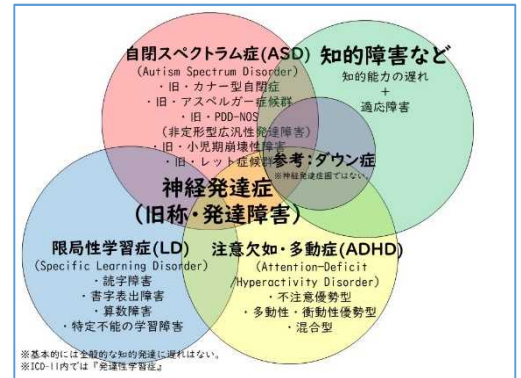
自閉スペクトラム症(ASD)
(Autism Spectrum Disorder)
・旧・カナー型自閉症
・旧・アスペルガー症候群
・旧・PDD-NOS
(非定形型広汎性発達障害)
・旧・小児期崩壊性障害
・旧・レット症候群

知的障害など
知的能力の遅れ
+
適応障害

参考:ダウン症
※神経発達症ではない。

神経発達症
(旧称・発達障害)

限局性学習症(LD)
(Specific Learning Disorder)
・読字障害
・書字表出障害
・算数障害
・特定不能の学習障害

注意欠如・多動症(ADHD)
(Attention-Deficit Hyperactivity Disorder)
・不注意優勢型
・多動性・衝動性優勢型
・混合型

※基本的には全般的な知的発達に遅れはない。
※ICD-11内では『発達性学習症』